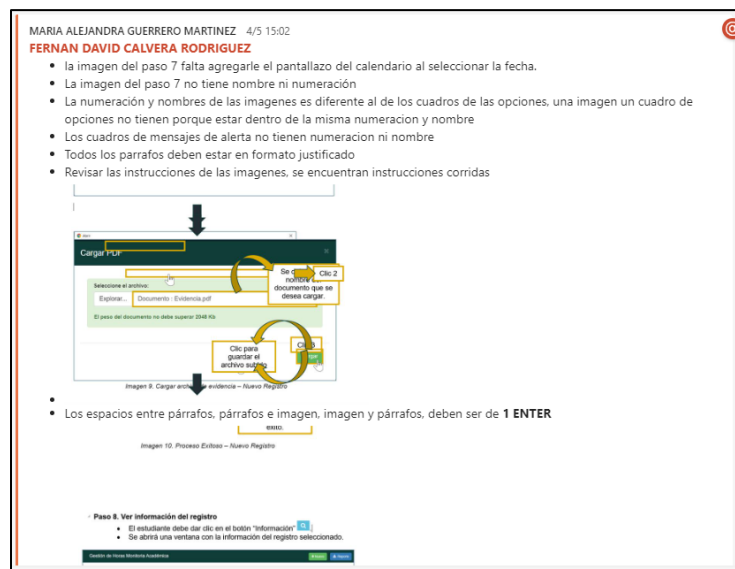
MARIA ALEJANDRA GUERRERO MARTINEZ 4/5 15:02
FERNAN DAVID CALVERA RODRIGUEZ

- la imagen del paso 7 falta agregarle el pantallazo del calendario al seleccionar la fecha.
- La imagen del paso 7 no tiene nombre ni numeración
- La numeración y nombres de las imagenes es diferente al de los cuadros de las opciones, una imagen un cuadro de opciones no tienen porque estar dentro de la misma numeracion y nombre
- Los cuadros de mensajes de alerta no tienen numeracion ni nombre
- Todos los parrafos deben estar en formato justificado
- Revisar las instrucciones de las imagenes, se encuentran instrucciones corridas

Cargar PDF

Seleccione el archivo:
Explorar... Documento : Evidencia.pdf
El peso del documento no debe superar 2048 Kb

Se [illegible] nombre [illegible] documento que se desea cargar.
Clic 2
Clic para guardar el archivo sub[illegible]
Clic 3

Imagen 9. Cargar arch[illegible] evidencia – Nuevo Registro

- 
- Los espacios entre párrafos, párrafos e imagen, imagen y párrafos, deben ser de **1 ENTER**

exito.
Imagen 10. Proceso Exitoso – Nuevo Registro

- Paso 8. Ver información del registro
  - El estudiante debe dar clic en el botón "Información"
  - Se abrirá una ventana con la información del registro seleccionado.

Gestión de Horas Monitoria Académica